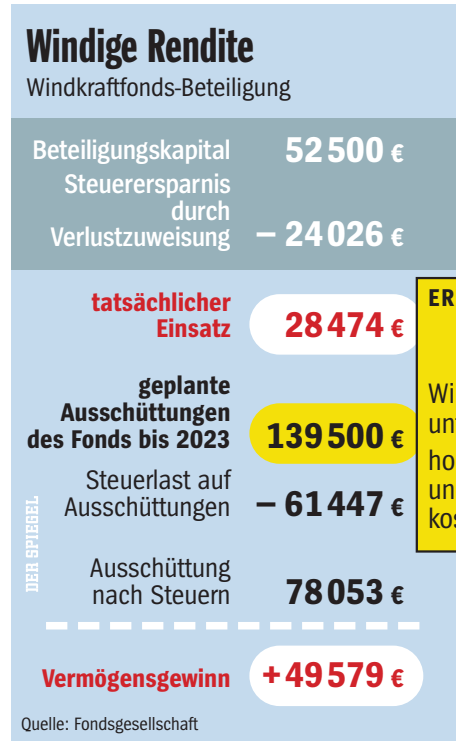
Windige Rendite

Windkraftfonds-Beteiligung

| | |
|---|---|
| Beteiligungskapital | 52 500 € |
| Steuerersparnis durch Verlustzuweisung | – 24 026 € |
| tatsächlicher Einsatz | 28 474 € |
| geplante Ausschüttungen des Fonds bis 2023 | 139 500 € |
| Steuerlast auf Ausschüttungen | – 61 447 € |
| Ausschüttung nach Steuern | 78 053 € |
| Vermögensgewinn | + 49 579 € |

ER

Wi
un
ho
un
ko

DER SPIEGEL

Quelle: Fondsgesellschaft